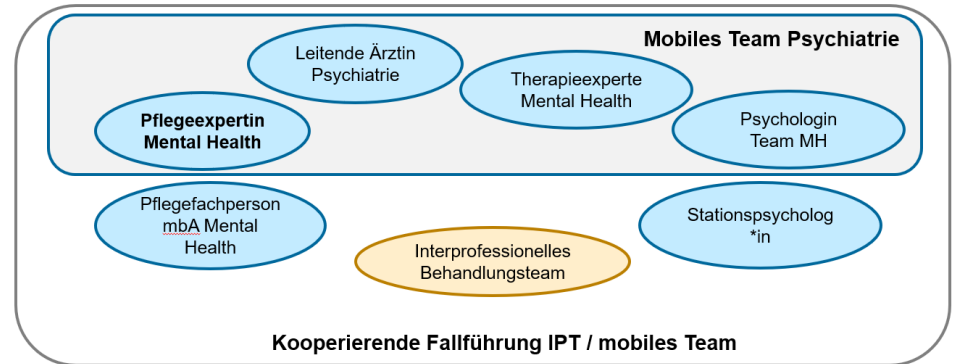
Mobiles Team Psychiatrie

Leitende Ärztin Psychiatrie

Therapieexperte Mental Health

Pflegeexpertin Mental Health

Psychologin Team MH

Pflegefachperson mbA Mental Health

Stationspsycholog *in

Interprofessionelles Behandlungsteam

Kooperierende Fallführung IPT / mobiles Team